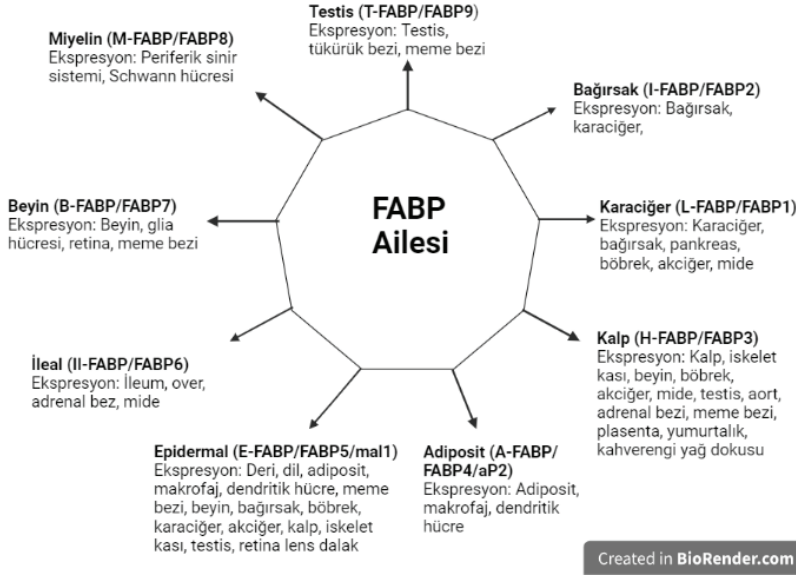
Testis (T-FABP/FABP9)
Ekspresyon: Testis, tükürük bezi, meme bezi

Miyelin (M-FABP/FABP8)
Ekspresyon: Periferik sinir sistemi, Schwann hücresi

Bağırsak (I-FABP/FABP2)
Ekspresyon: Bağırsak, karaciğer,

FABP Ailesi

Beyin (B-FABP/FABP7)
Ekspresyon: Beyin, glia hücresi, retina, meme bezi

Karaciğer (L-FABP/FABP1)
Ekspresyon: Karaciğer, bağırsak, pankreas, böbrek, akciğer, mide

İleal (Il-FABP/FABP6)
Ekspresyon: İleum, over, adrenal bez, mide

Kalp (H-FABP/FABP3)
Ekspresyon: Kalp, iskelet kası, beyin, böbrek, akciğer, mide, testis, aort, adrenal bezi, meme bezi, plasenta, yumurtalık, kahverengi yağ dokusu

Epidermal (E-FABP/FABP5/mal1)
Ekspresyon: Deri, dil, adiposit, makrofaj, dendritik hücre, meme bezi, beyin, bağırsak, böbrek, karaciğer, akciğer, kalp, iskelet kası, testis, retina lens dalak

Adiposit (A-FABP/FABP4/aP2)
Ekspresyon: Adiposit, makrofaj, dendritik hücre

Created in BioRender.com